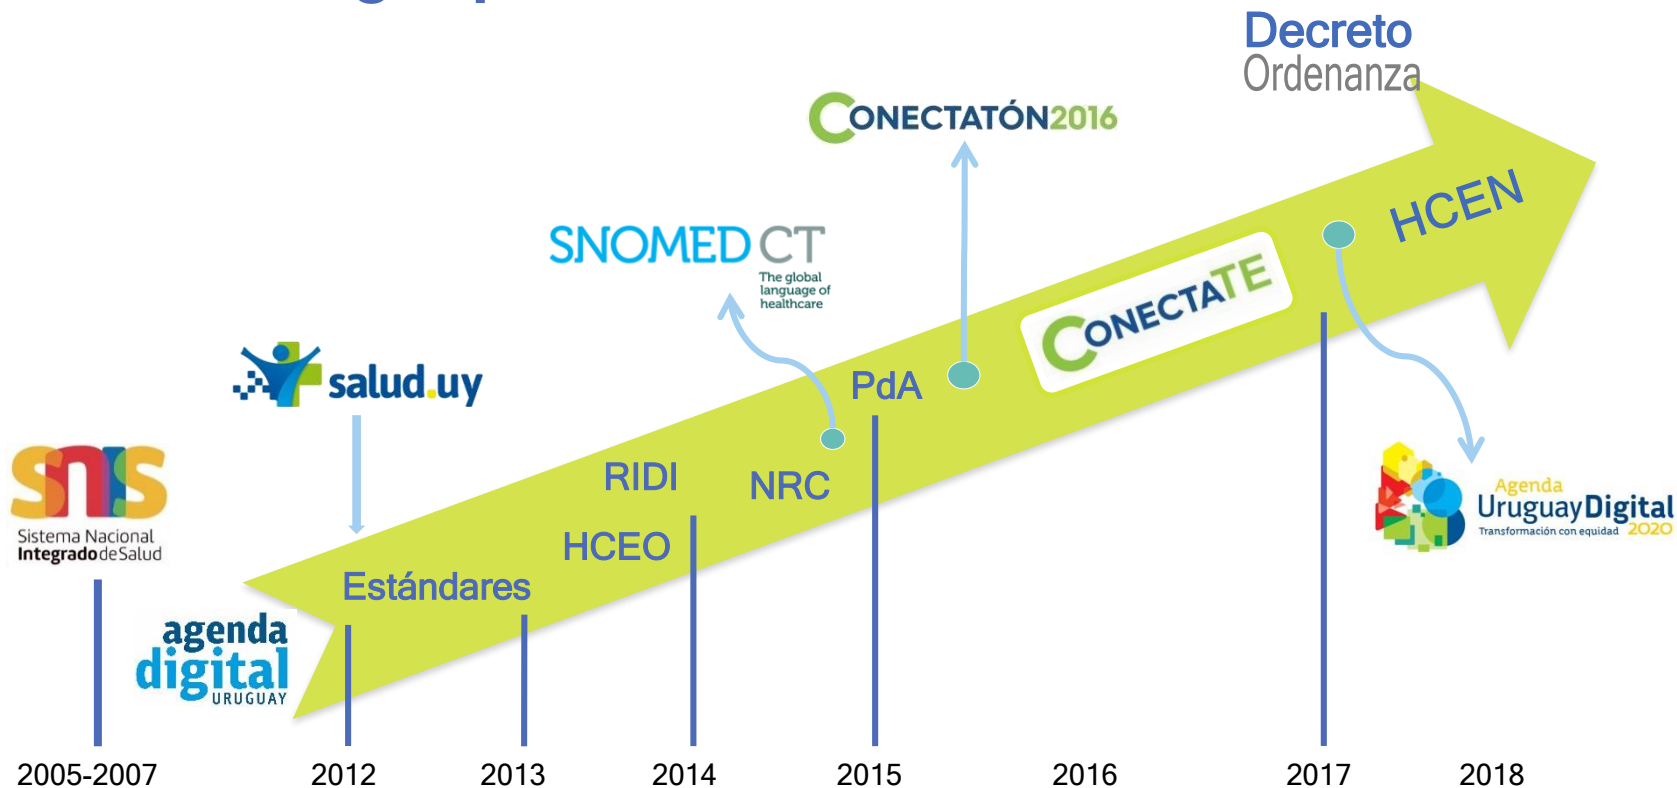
Decreto
Ordenanza

CONECTATÓN2016

SNOMED CT
The global language of healthcare

HCEN

CONECTATE

salud.uy

PdA

RIDI

NRC

HCEO

SNIS
Sistema Nacional Integrado de Salud

Estándares

agenda digital URUGUAY

Agenda Uruguay Digital 2020
Transformación con equidad

2005-2007
2012
2013
2014
2015
2016
2017
2018